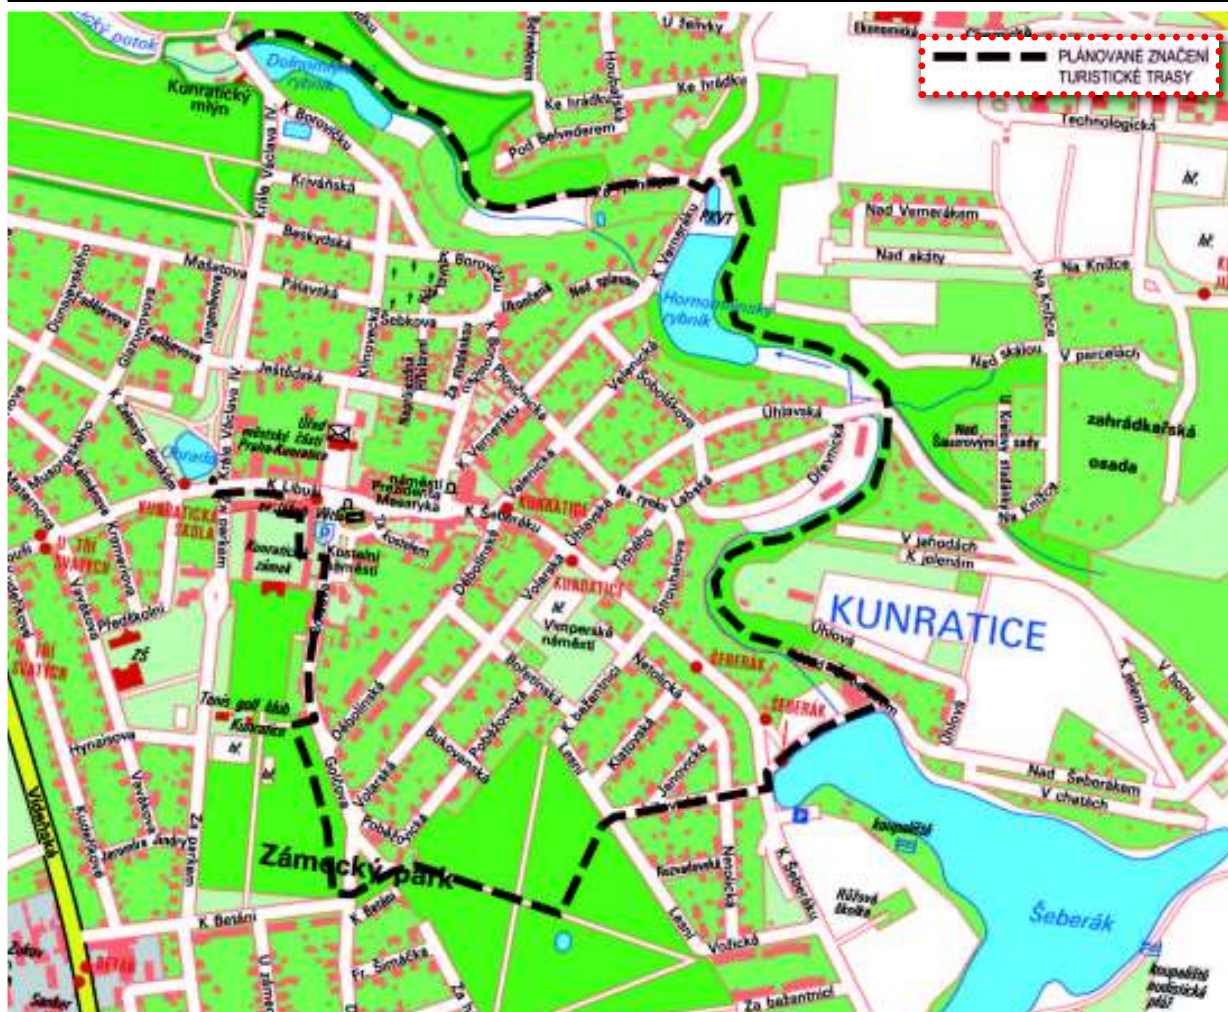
PLÁNOVANÉ ZNAČENÍ TURISTICKÉ TRASY

Konratický potok
Konratický mlýn
Dolnomlýnský rybník
U Jelínky
Ke hrádku
Ke hrádku
Pod Belvederem
Technologická
K Borovičku
Krále Václava IV.
Křivánská
Beskydská
Mašatova
Pálavská
Šebkova
K Borovičku
Hornomlýnský rybník
RKVT
K Verneráku
Nad Vernerákem
Nad akáty
Na Krčince
Nad skálou
V parcelách
zahrádkářská osada
Jestřebská
Úřad městské části Praha-Kunratice
Obora
Krále Václava IV.
náměstí Prezidenta Masaryka
K Libuši
K Verneráku
K Šeberáku
KUNRATICE
Úhlavská
Dřevnická
Na rychtě
Labská
Nad Šeberovým sady
V Jahodách
K jelenám
KUNRATICKÁ ŠKOLA
U JIŘÍ SVATÝCH
Konratický zámek
Kostelní náměstí
K zámku
Předškolní
ZŠ
KUNRATICE
Vimperské náměstí
ŠEBERÁK
ŠEBERÁK
KUNRATICE
Úhlová
K jelenám
V honu
Tenis golf klub Kunratice
Golčova
Volarská
Bořetínská
Netolická
K bažantnici
Hynaisova
Zámecký park
Nad Šeberákem
V chatách
Šeberák
K Šeberáku
Růžová školka
Vodická
K Betáni
Za bažantnicí
Vídeňská
Fr. Šimáčka
Lesní